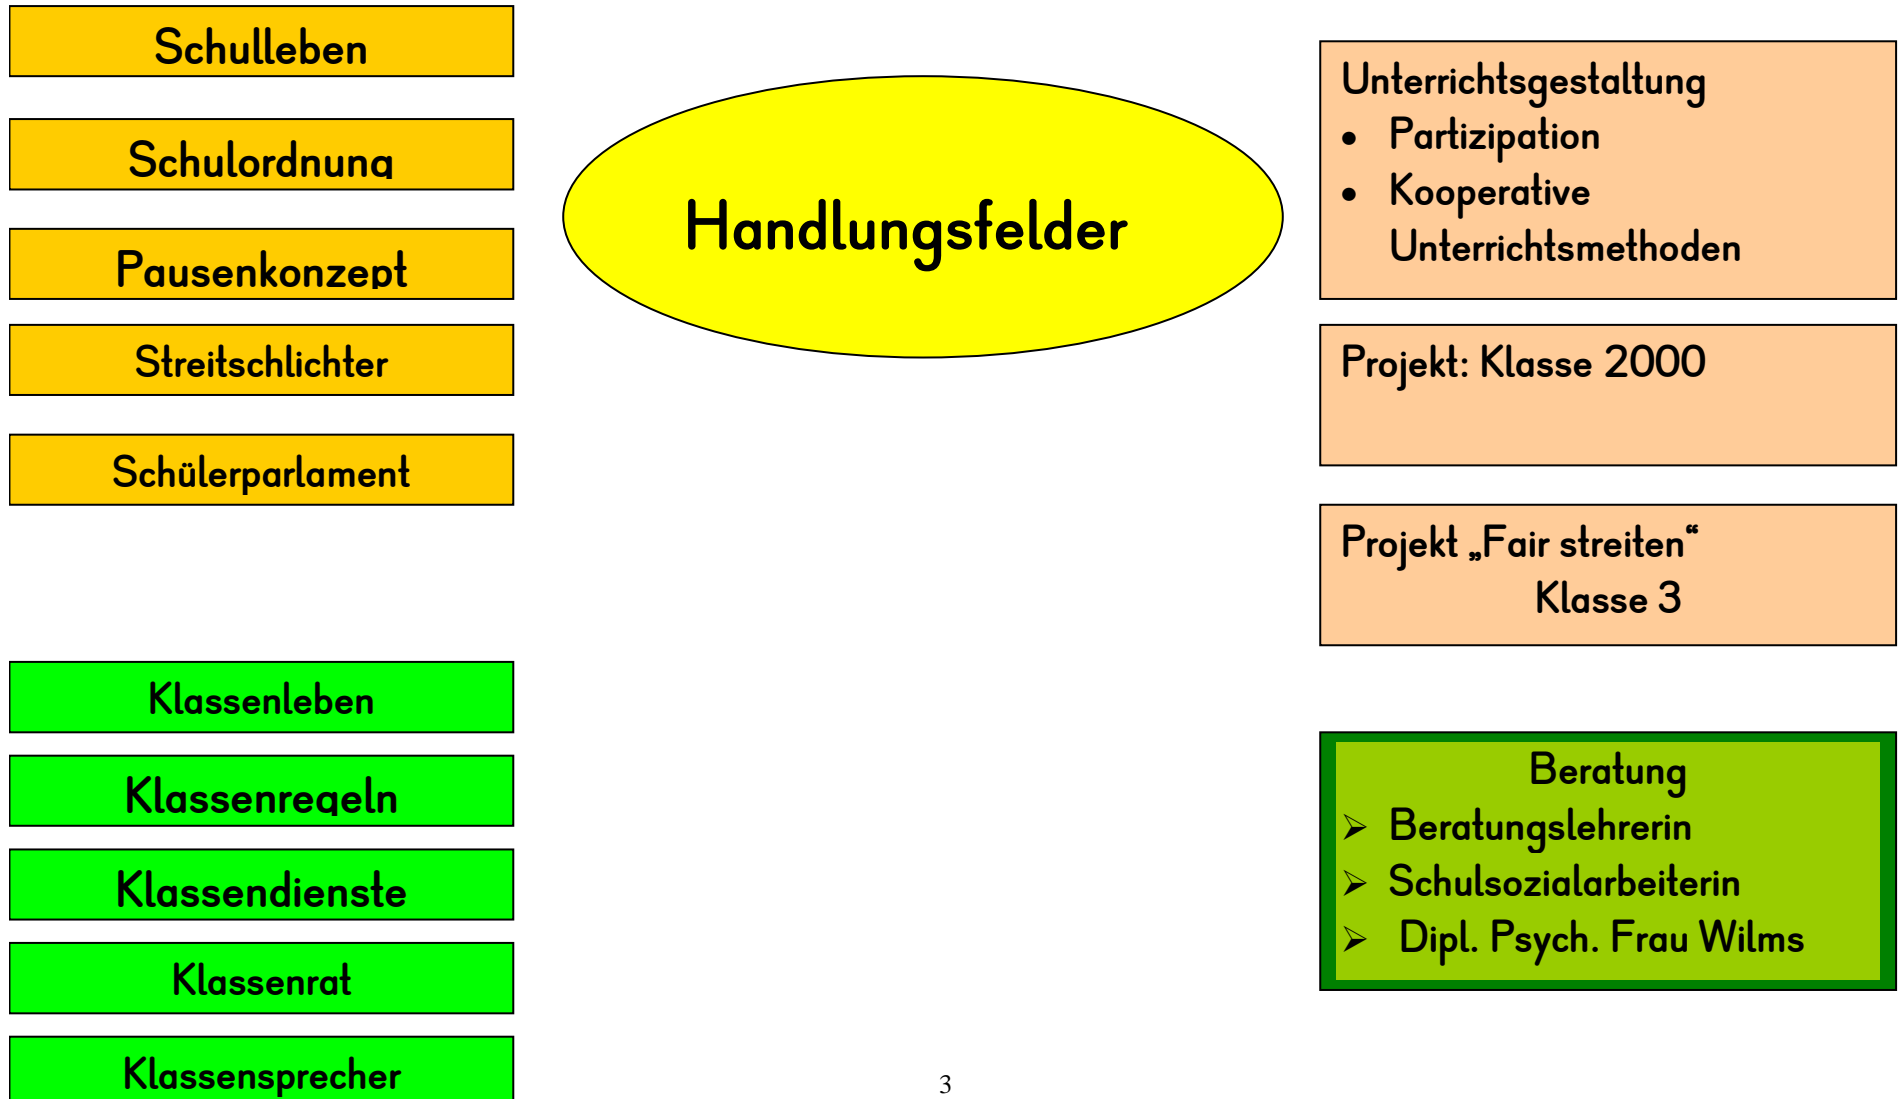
Schulleben

Schulordnung

Pausenkonzept

Streitschlichter

Schülerparlament

Handlungsfelder

Unterrichtsgestaltung
- Partizipation
- Kooperative Unterrichtsmethoden

Projekt: Klasse 2000

Projekt „Fair streiten“ Klasse 3

Klassenleben

Klassenregeln

Klassendienste

Klassenrat

Klassensprecher

Beratung
- Beratungslehrerin
- Schulsozialarbeiterin
- Dipl. Psych. Frau Wilms

3